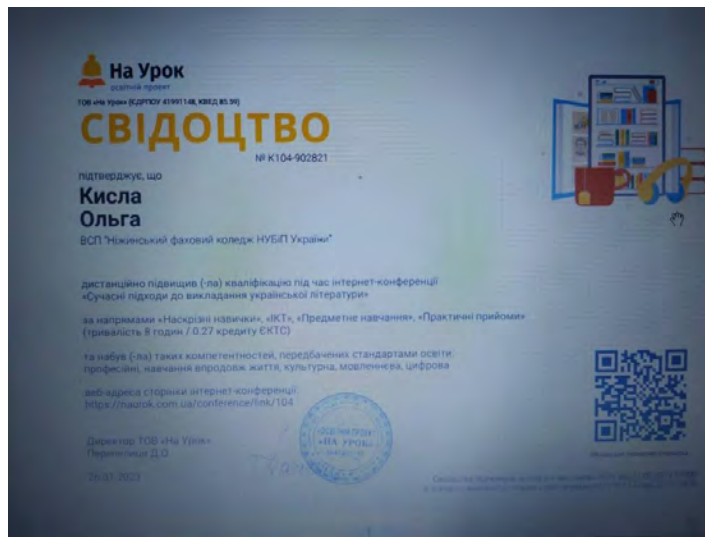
На Урок
освітній проект
ТОВ «На Урок» (ЄДРПОУ 41951148, КВЕД 85.59)

СВІДОЦТВО

№ К104-902821

підтверджує, що

Кисла
Ольга

ВСП "Ніжинський фаховий коледж НУБіП України"

дистанційно підвищив (-ла) кваліфікацію під час інтернет-конференції «Сучасні підходи до викладання української літератури»

за напрямами «Наскрізні навички», «ІКТ», «Предметне навчання», «Практичні прийоми» (тривалість 8 годин / 0.27 кредиту ЄКТС)

та набув (-ла) таких компетентностей, передбачених стандартами освіти: професійні, навчання впродовж життя, культурна, мовленнєва, цифрова

веб-адреса сторінки інтернет-конференції:
https://naurok.com.ua/conference/link/104

Директор ТОВ «На Урок»
Першигін Д.О.

26.01.2023

«НА УРОК»

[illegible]

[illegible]